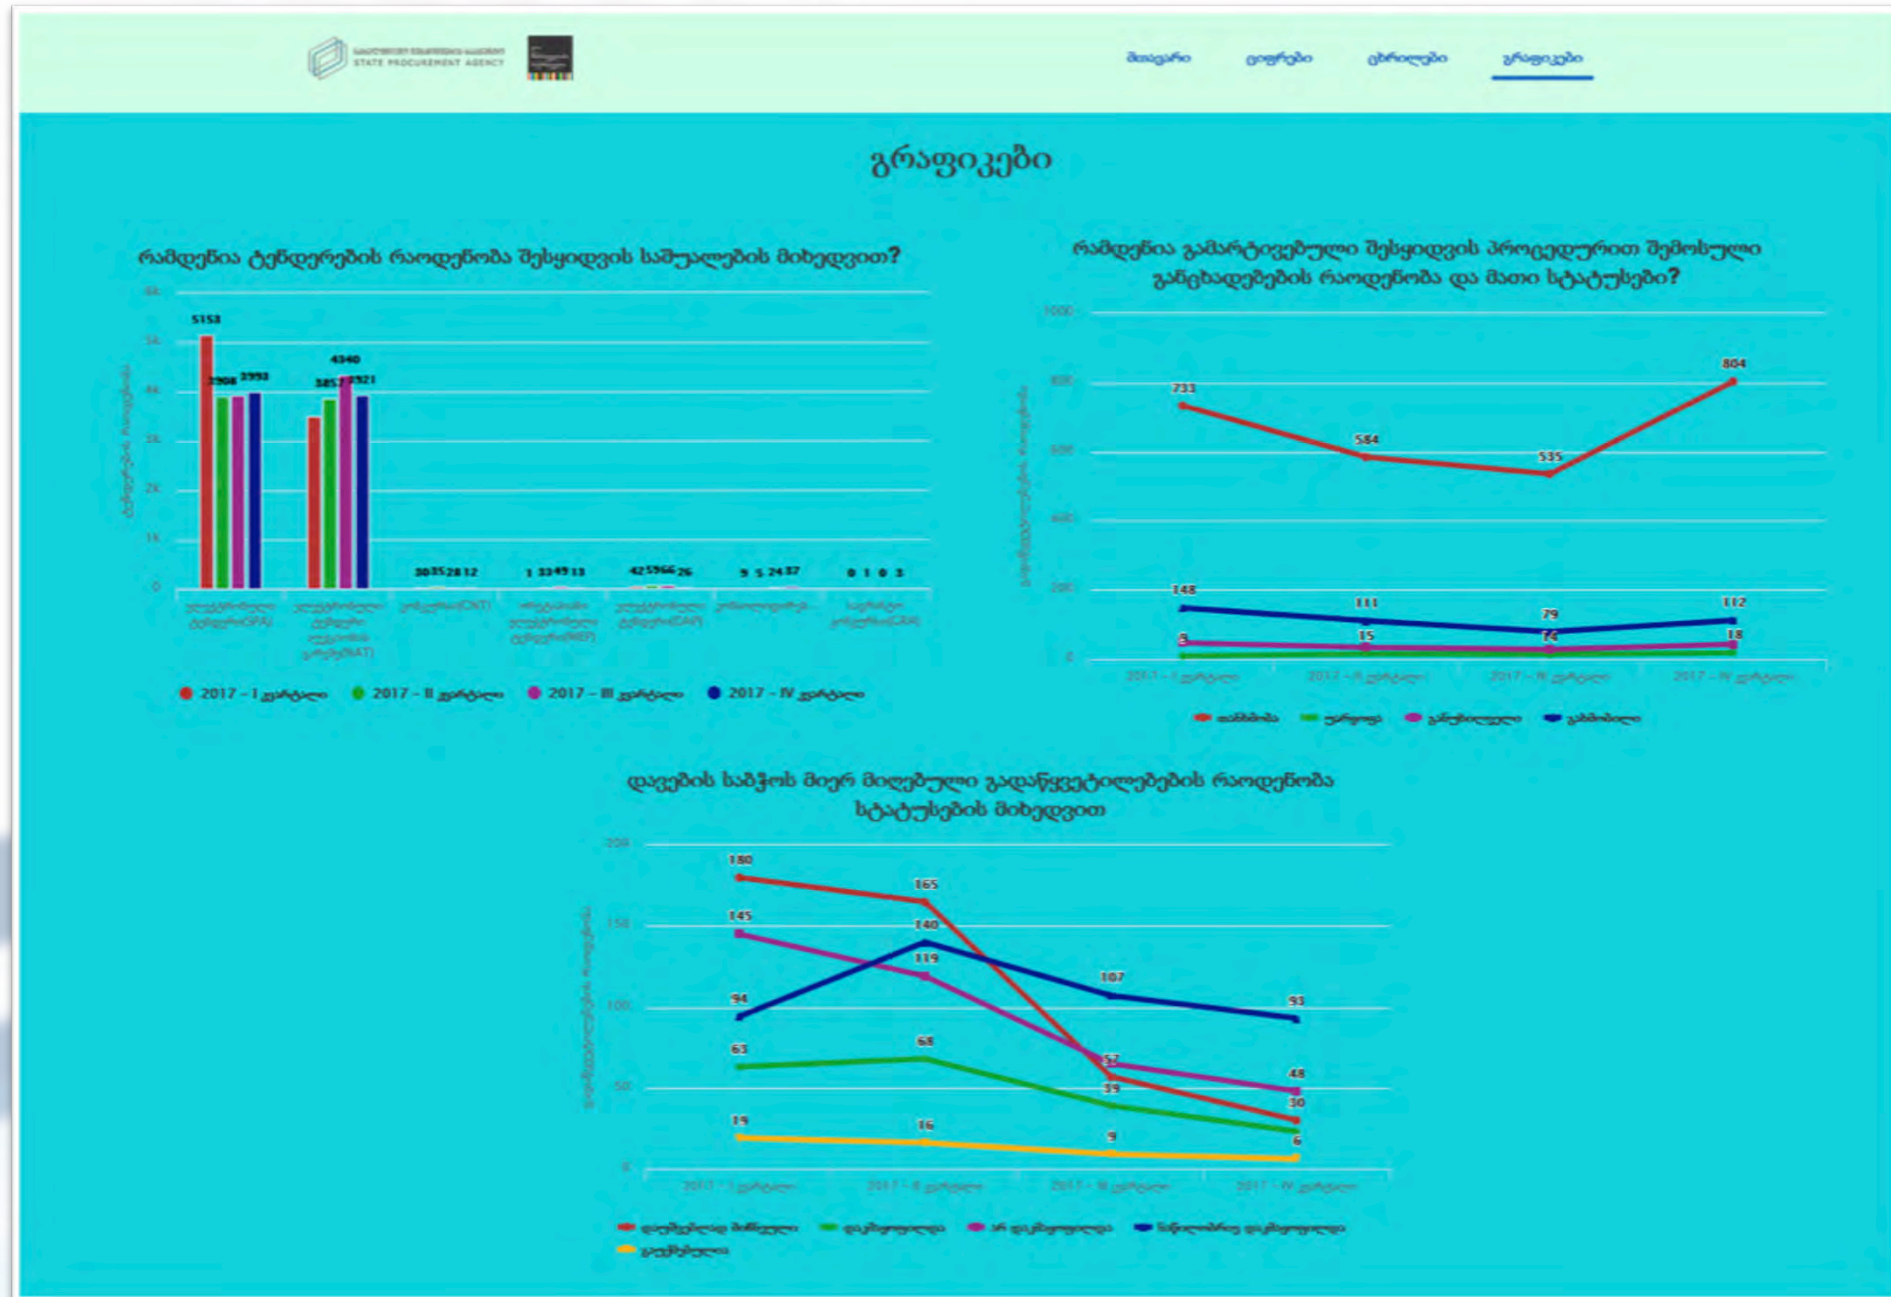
STATE PROCUREMENT AGENCY

მთავარი ციფრები ცხრილები გრაფიკები

გრაფიკები

რამდენია ტენდერების რაოდენობა შესყიდვის საშუალების მიხედვით?

6k 5k 4k 3k 2k 1k 0

5153 3908 3993 3857 4340 3921

30 35 28 12   1 33 49 13   42 59 66 26   5 5 24 37   0 1 0 3

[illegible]

2017 – I კვარტალი 2017 – II კვარტალი 2017 – III კვარტალი 2017 – IV კვარტალი

რამდენია გამარტივებული შესყიდვის პროცედურით შემოსული განცხადებების რაოდენობა და მათი სტატუსები?

1000 800 600 400 200 0

733 584 535 804
148 111 79 112
3 15 14 18

2017 – I კვარტალი 2017 – II კვარტალი 2017 – III კვარტალი 2017 – IV კვარტალი

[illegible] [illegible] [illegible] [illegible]

დავების საბჭოს მიერ მიღებული გადაწყვეტილებების რაოდენობა სტატუსების მიხედვით

200 150 100 50 0

180 165 145 140 119 94 107 57 93 48 63 68 39 30 19 16 9 6

2017 – I კვარტალი 2017 – II კვარტალი 2017 – III კვარტალი 2017 – IV კვარტალი

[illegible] დაკმაყოფილდა არ დაკმაყოფილდა ნაწილობრივ დაკმაყოფილდა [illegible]